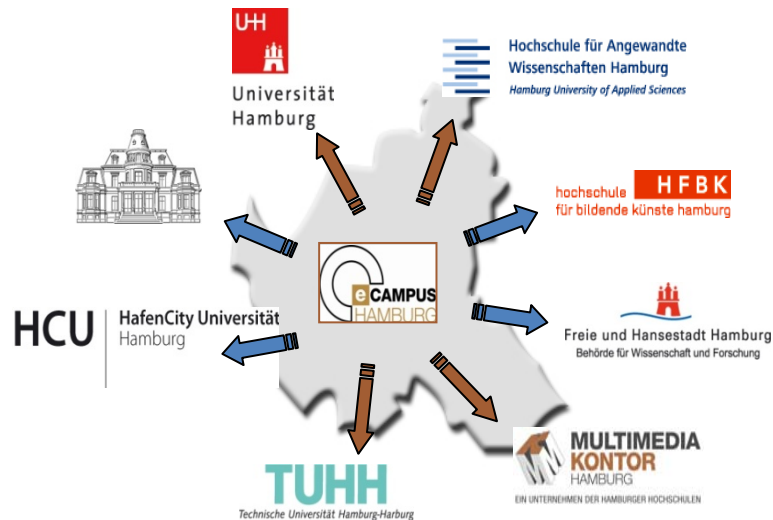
UHH

Universität Hamburg

Hochschule für Angewandte Wissenschaften Hamburg
Hamburg University of Applied Sciences

hochschule HFBK
für bildende künste hamburg

eCAMPUS HAMBURG

HCU HafenCity Universität Hamburg

Freie und Hansestadt Hamburg
Behörde für Wissenschaft und Forschung

MULTIMEDIA KONTOR HAMBURG
EIN UNTERNEHMEN DER HAMBURGER HOCHSCHULEN

TUHH
Technische Universität Hamburg-Harburg